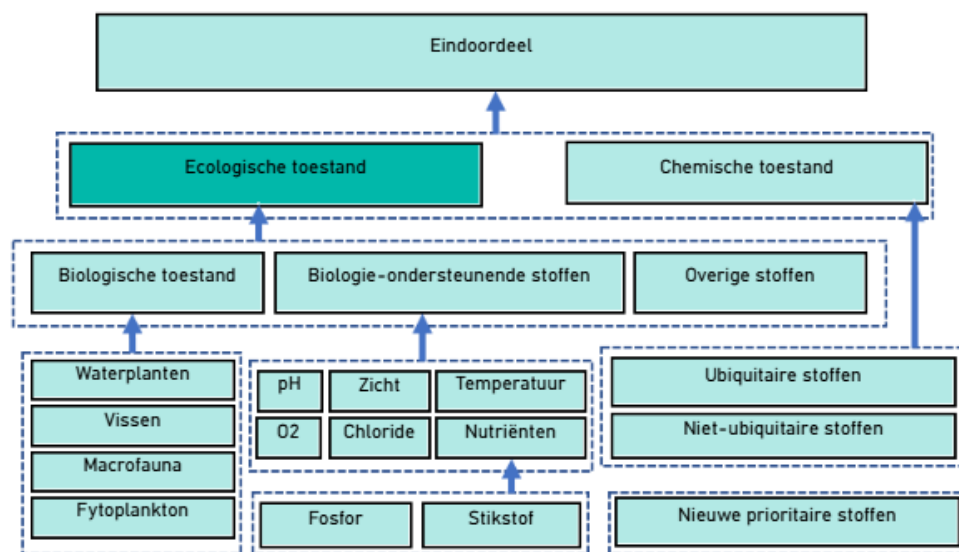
Eindoordeel

Ecologische toestand

Chemische toestand

Biologische toestand

Biologie-ondersteunende stoffen

Overige stoffen

Waterplanten

Vissen

Macrofauna

Fytoplankton

pH

Zicht

Temperatuur

O2

Chloride

Nutriënten

Fosfor

Stikstof

Ubiquitaire stoffen

Niet-ubiquitaire stoffen

Nieuwe prioritaire stoffen